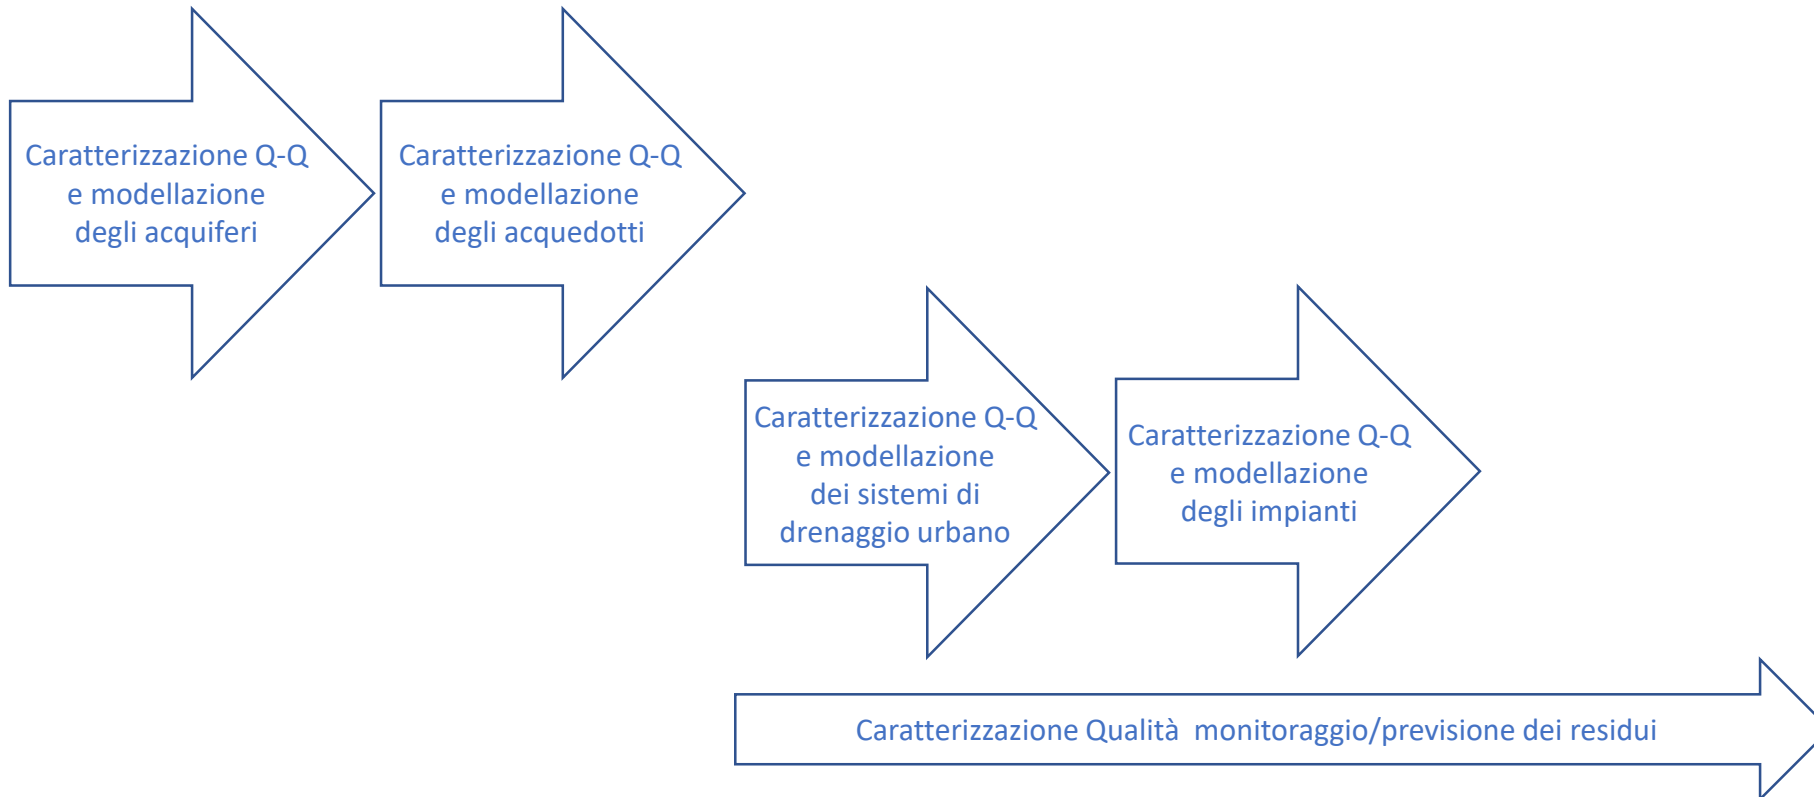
Caratterizzazione Q-Q e modellazione degli acquiferi

Caratterizzazione Q-Q e modellazione degli acquedotti

Caratterizzazione Q-Q e modellazione dei sistemi di drenaggio urbano

Caratterizzazione Q-Q e modellazione degli impianti

Caratterizzazione Qualità monitoraggio/previsione dei residui